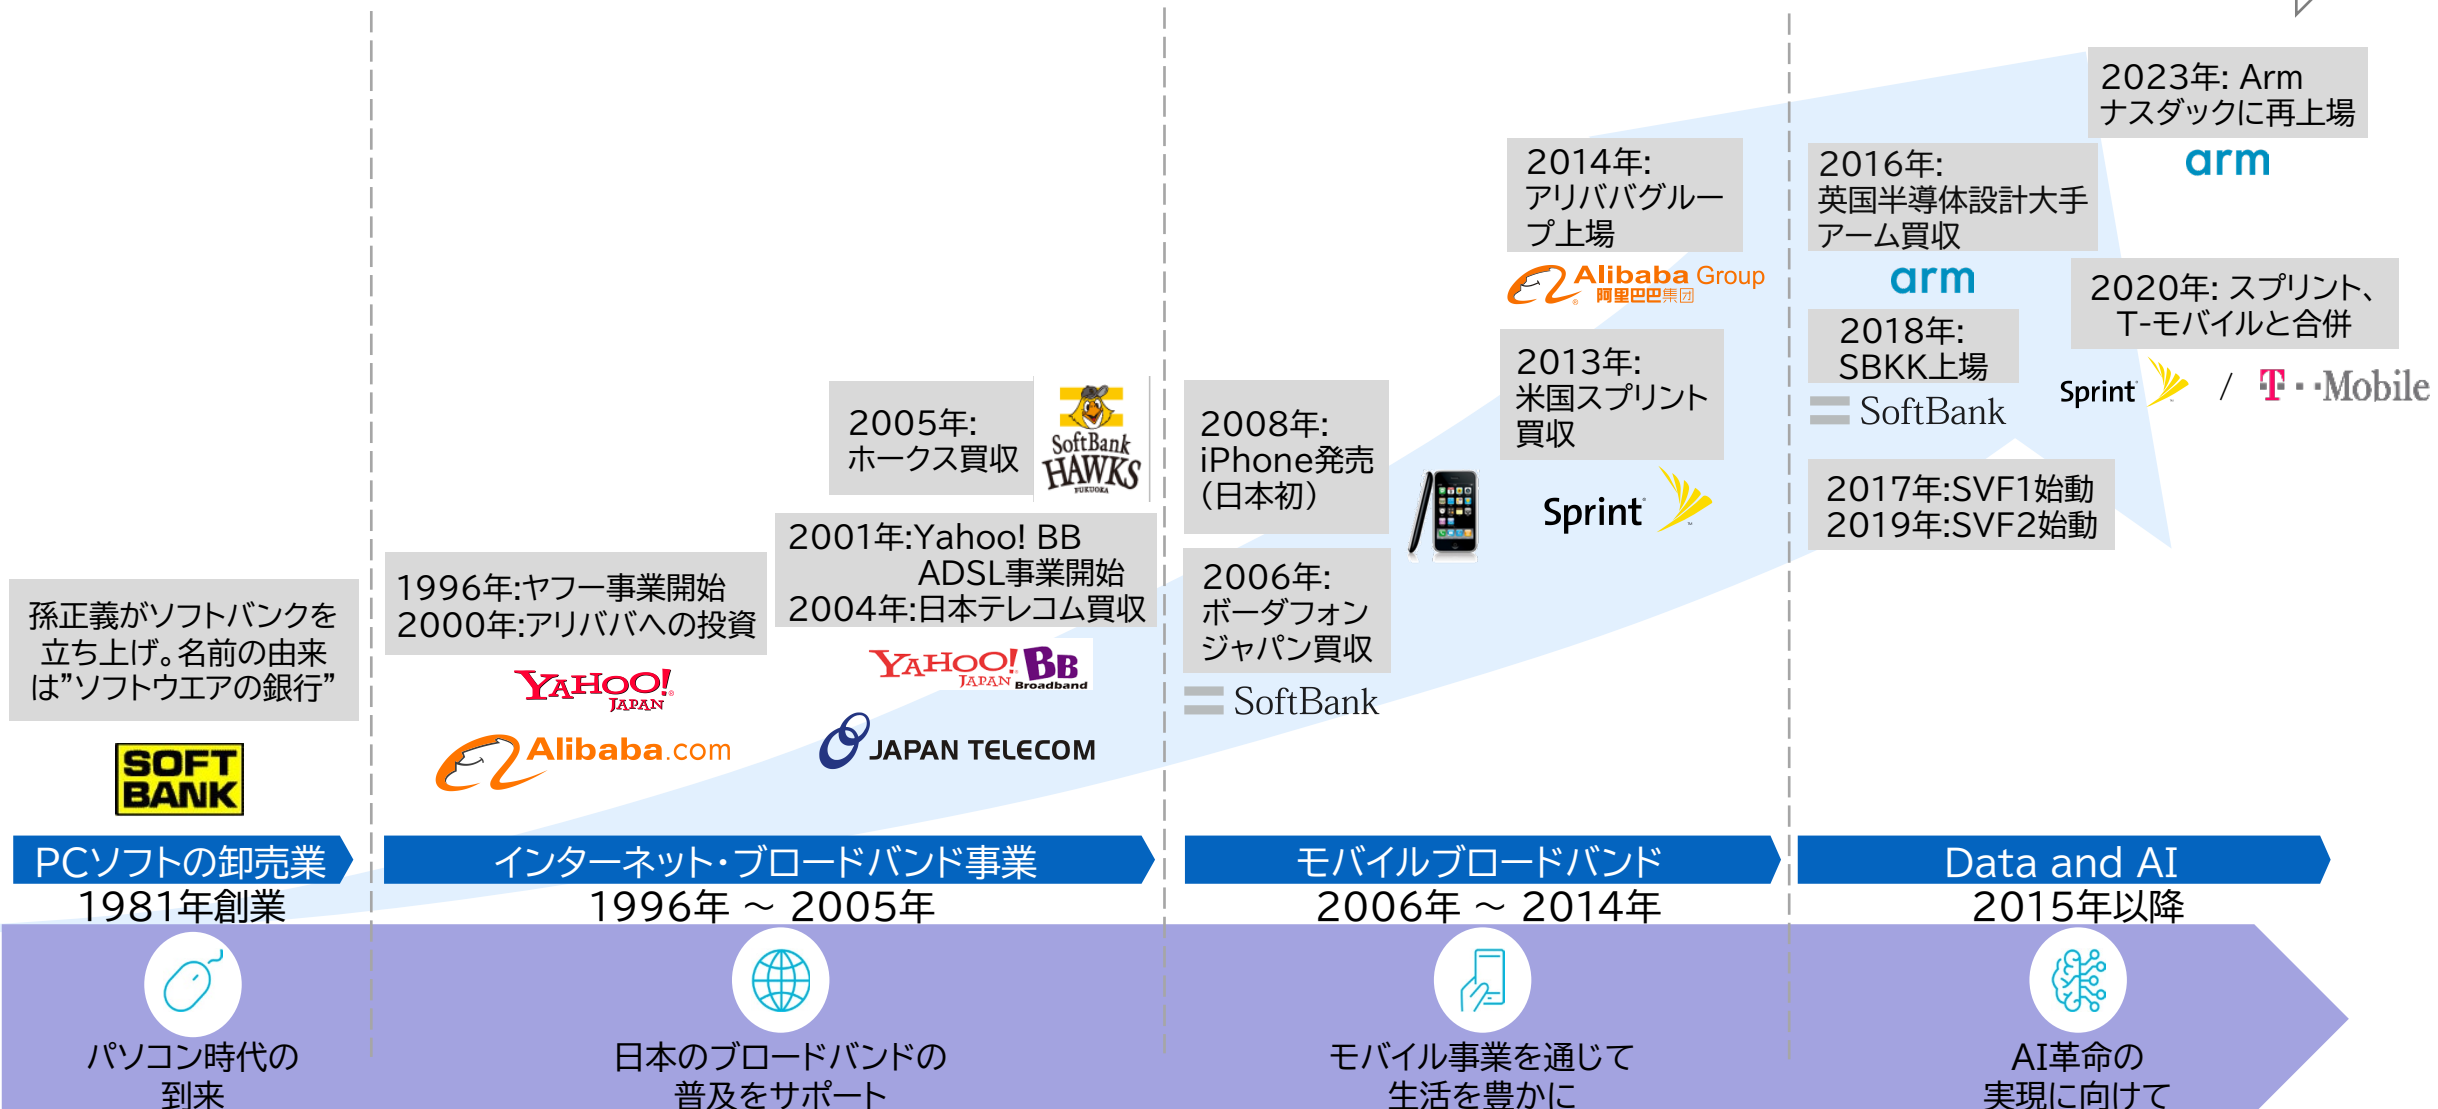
孫正義がソフトバンクを立ち上げ。名前の由来は”ソフトウエアの銀行”

SOFT BANK

PCソフトの卸売業
1981年創業

パソコン時代の到来

1996年:ヤフー事業開始
2000年:アリババへの投資

YAHOO! JAPAN

Alibaba.com

2005年:ホークス買収

SoftBank HAWKS FUKUOKA

2001年:Yahoo! BB ADSL事業開始
2004年:日本テレコム買収

YAHOO! JAPAN BB Broadband

JAPAN TELECOM

インターネット・ブロードバンド事業
1996年 ～ 2005年

日本のブロードバンドの普及をサポート

2008年:iPhone発売(日本初)

2006年:ボーダフォンジャパン買収

SoftBank

2014年:アリババグループ上場

Alibaba Group 阿里巴巴集团

2013年:米国スプリント買収

Sprint

モバイルブロードバンド
2006年 ～ 2014年

モバイル事業を通じて生活を豊かに

2016年:英国半導体設計大手アーム買収

arm

2018年:SBKK上場

SoftBank

2017年:SVF1始動
2019年:SVF2始動

2023年: Arm ナスダックに再上場

arm

2020年: スプリント、T-モバイルと合併

Sprint / T Mobile

Data and AI
2015年以降

AI革命の実現に向けて